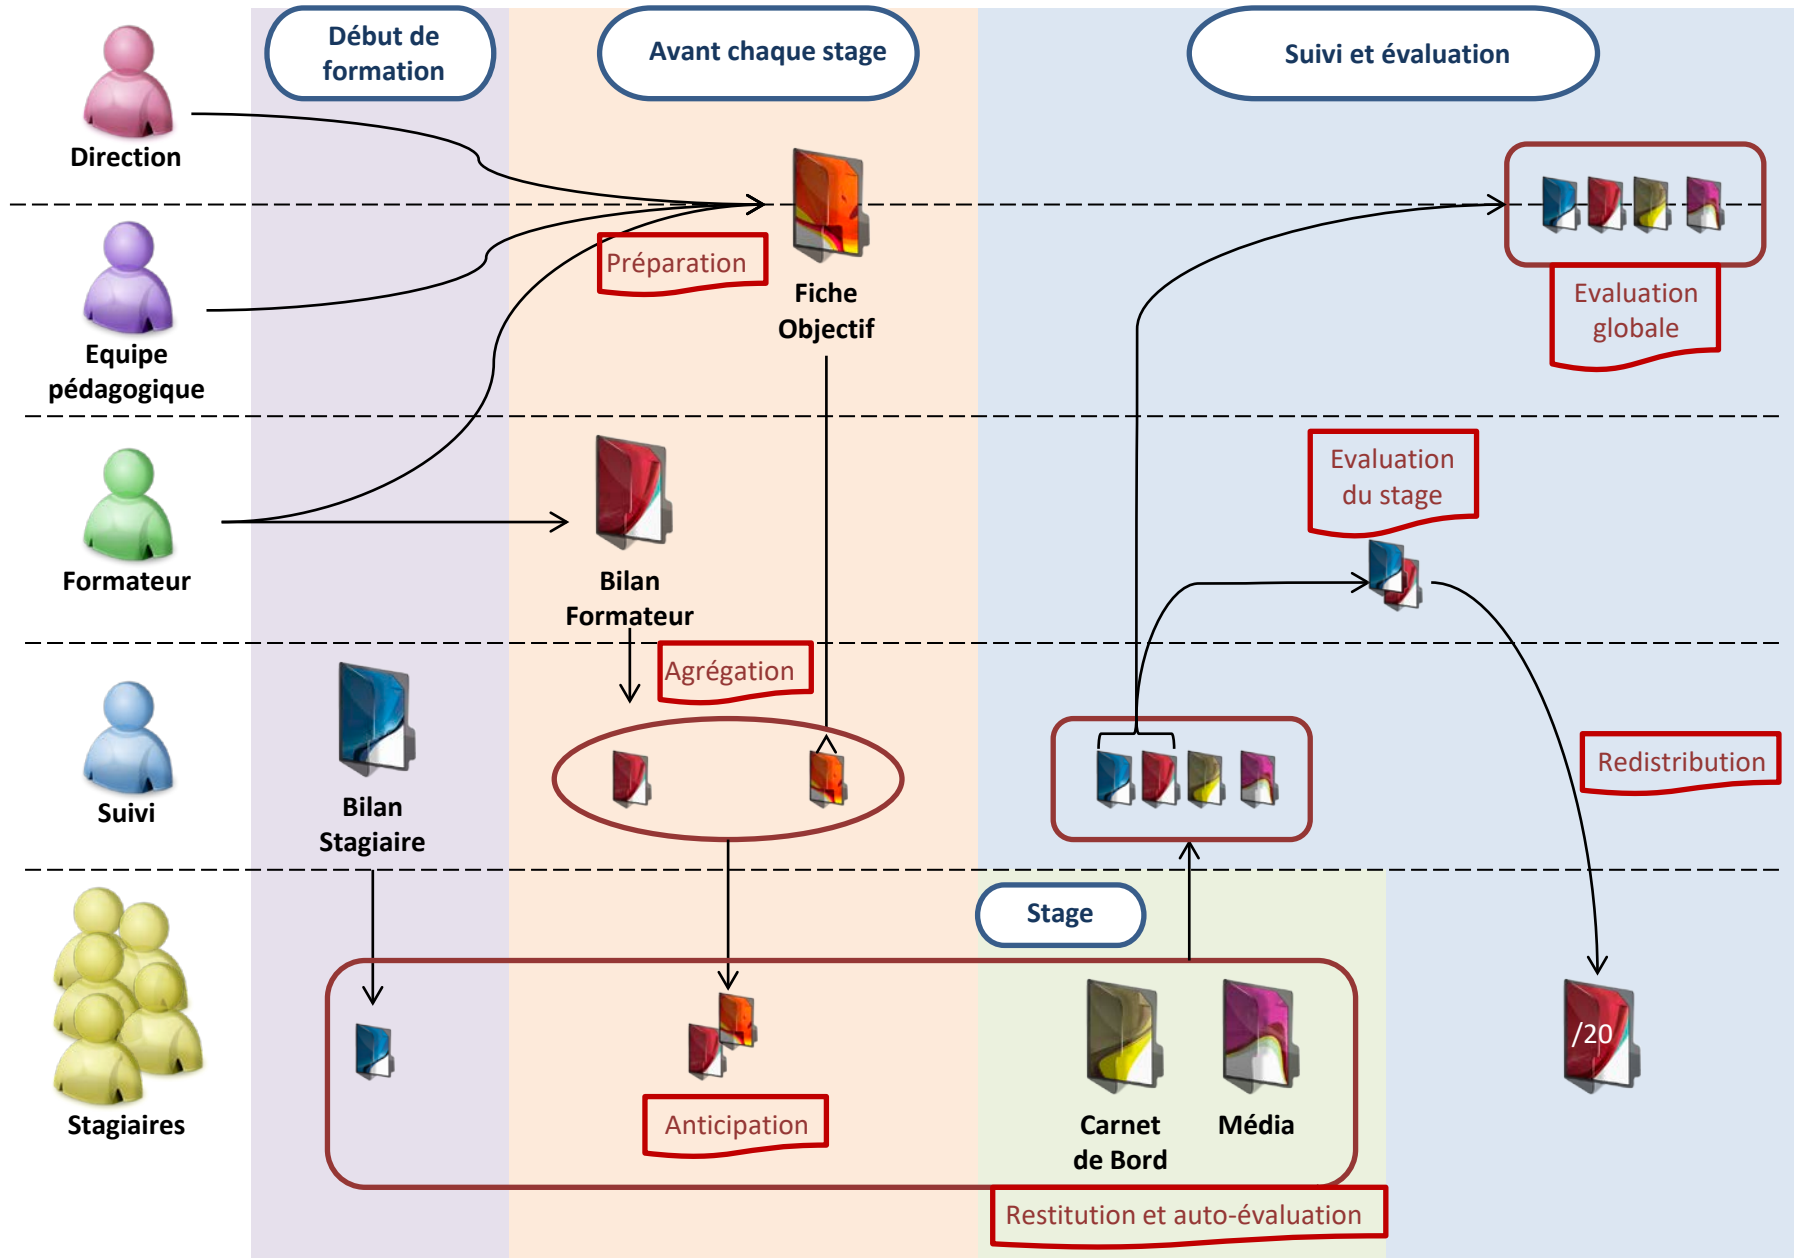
Début de formation

Avant chaque stage

Suivi et évaluation

Direction

Equipe pédagogique

Formateur

Suivi

Stagiaires

Préparation

Fiche Objectif

Evaluation globale

Evaluation du stage

Bilan Formateur

Agrégation

Bilan Stagiaire

Redistribution

Stage

Anticipation

Carnet de Bord

Média

/20

Restitution et auto-évaluation